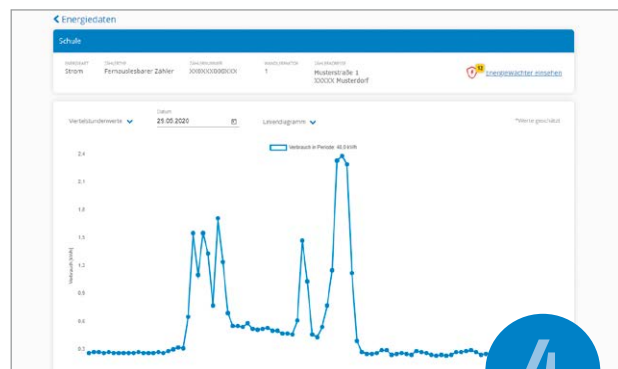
< Energiedaten

Schule

| ENERGIEART | ZÄHLERTYP | ZÄHLERNUMMER | WANDLERFAKTOR | ZÄHLERADRESSE |
|---|---|---|---|---|
| Strom | Fernauslesbarer Zähler | XXBXXX00XXX | 1 | Musterstraße 1 XXXXX Musterdorf |

12 Energiewächter einsehen

Viertelstundenwerte
Datum 25.05.2020
Lastgangdiagramm
*Werte geschätzt

Verbrauch in Periode: 40.0 kWh

Verbrauch (kWh)

2.4
2.1
1.8
1.5
1.2
0.9
0.6
0.3

4